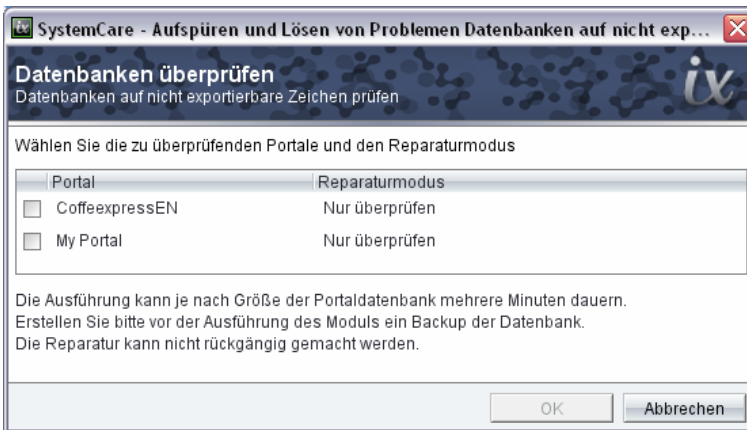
SystemCare - Aufspüren und Lösen von Problemen Datenbanken auf nicht exp...

Datenbanken überprüfen
Datenbanken auf nicht exportierbare Zeichen prüfen

ix

Wählen Sie die zu überprüfenden Portale und den Reparaturmodus

| | Portal | Reparaturmodus |
|---|---|---|
| ☐ | CoffeexpressEN | Nur überprüfen |
| ☐ | My Portal | Nur überprüfen |

Die Ausführung kann je nach Größe der Portaldatenbank mehrere Minuten dauern.
Erstellen Sie bitte vor der Ausführung des Moduls ein Backup der Datenbank.
Die Reparatur kann nicht rückgängig gemacht werden.

OK
Abbrechen